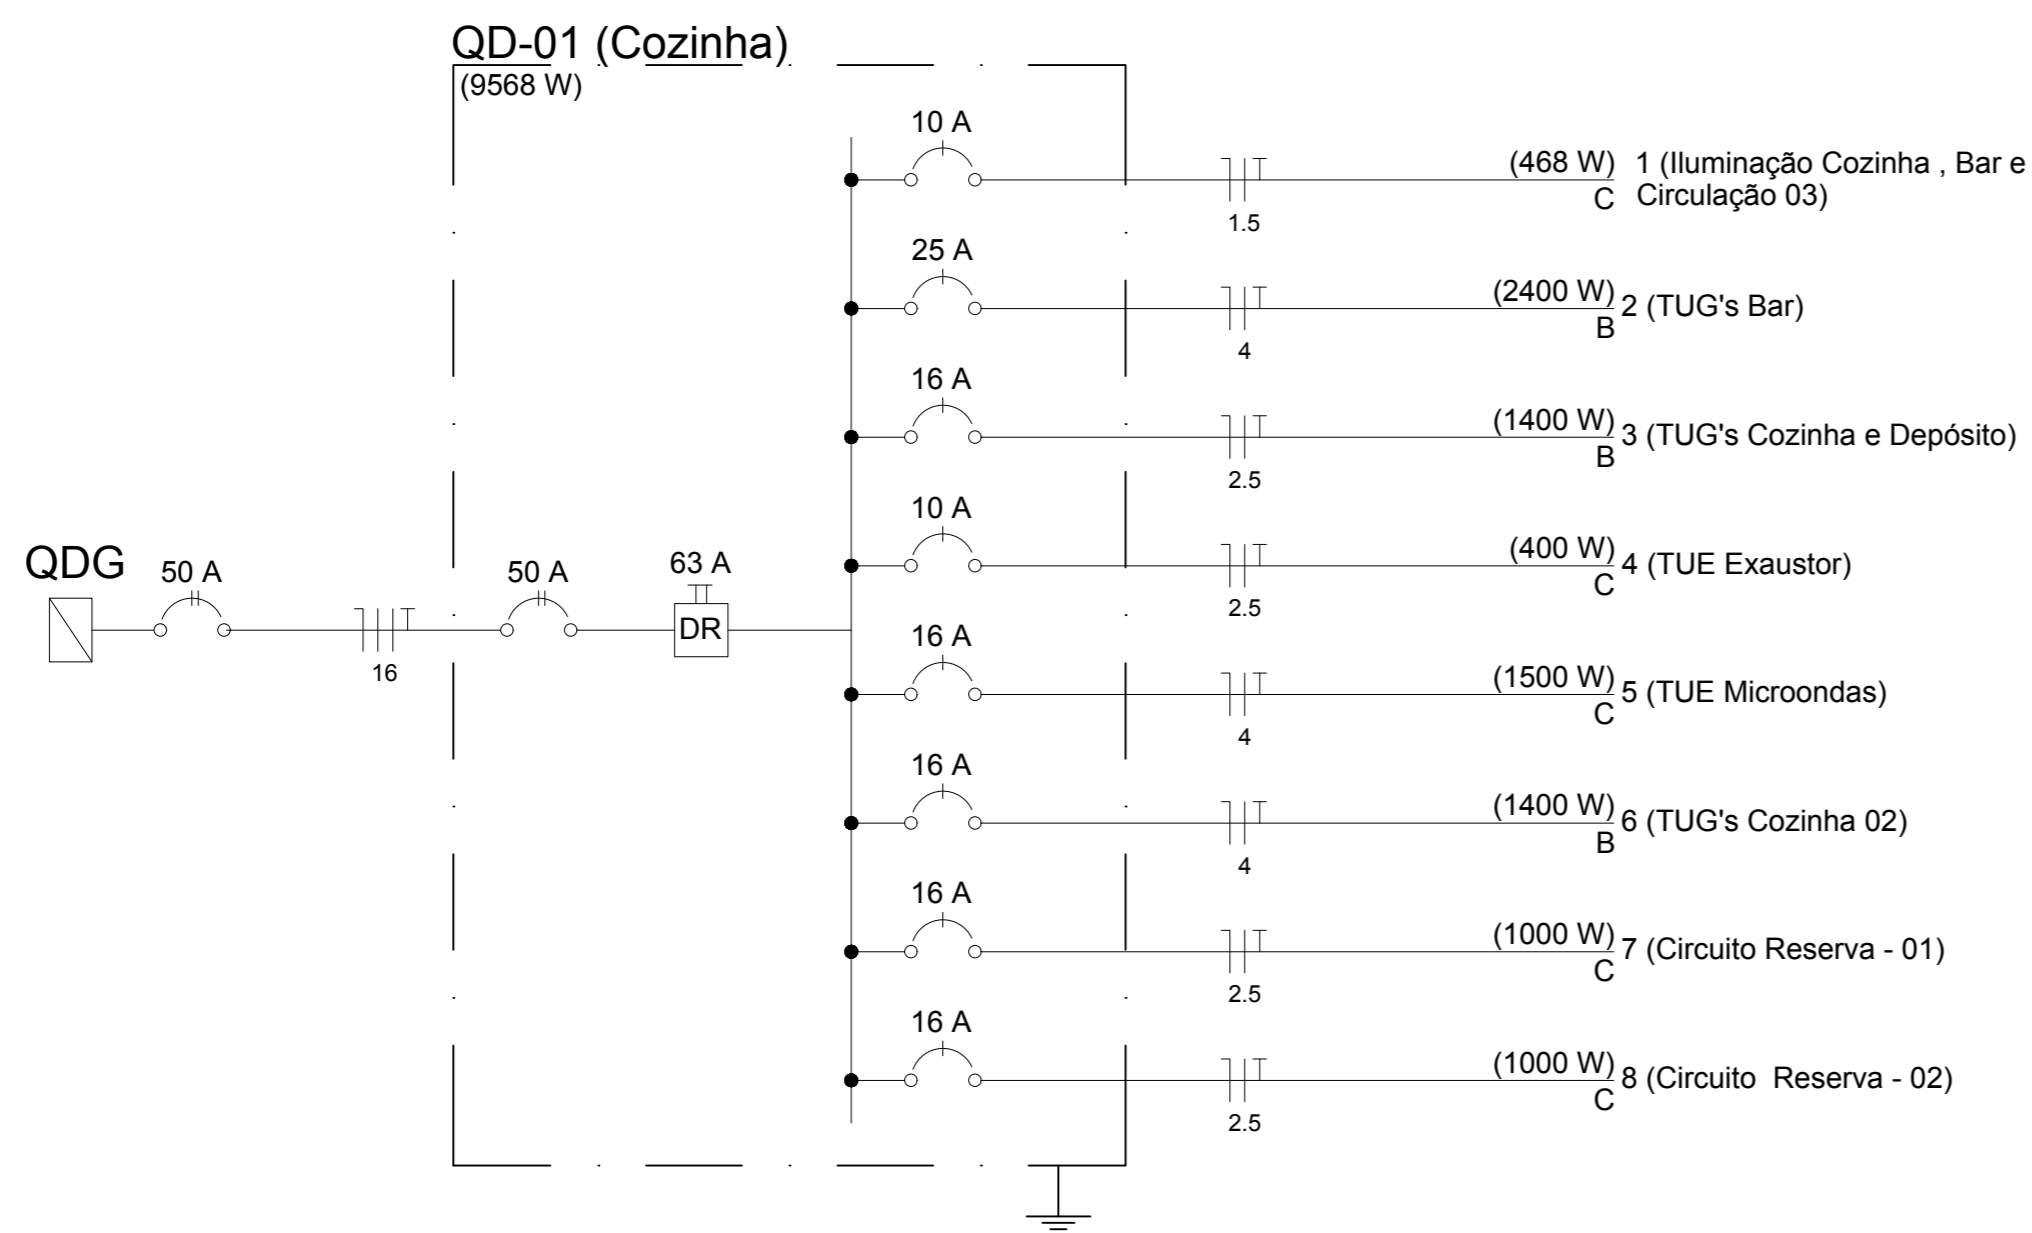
QD-01 (Cozinha)
(9568 W)

QDG
50 A
16
50 A
63 A
DR

10 A
1.5
(468 W)
C
1 (Iluminação Cozinha , Bar e Circulação 03)

25 A
4
(2400 W)
B
2 (TUG's Bar)

16 A
2.5
(1400 W)
B
3 (TUG's Cozinha e Depósito)

10 A
2.5
(400 W)
C
4 (TUE Exaustor)

16 A
4
(1500 W)
C
5 (TUE Microondas)

16 A
4
(1400 W)
B
6 (TUG's Cozinha 02)

16 A
2.5
(1000 W)
C
7 (Circuito Reserva - 01)

16 A
2.5
(1000 W)
C
8 (Circuito Reserva - 02)